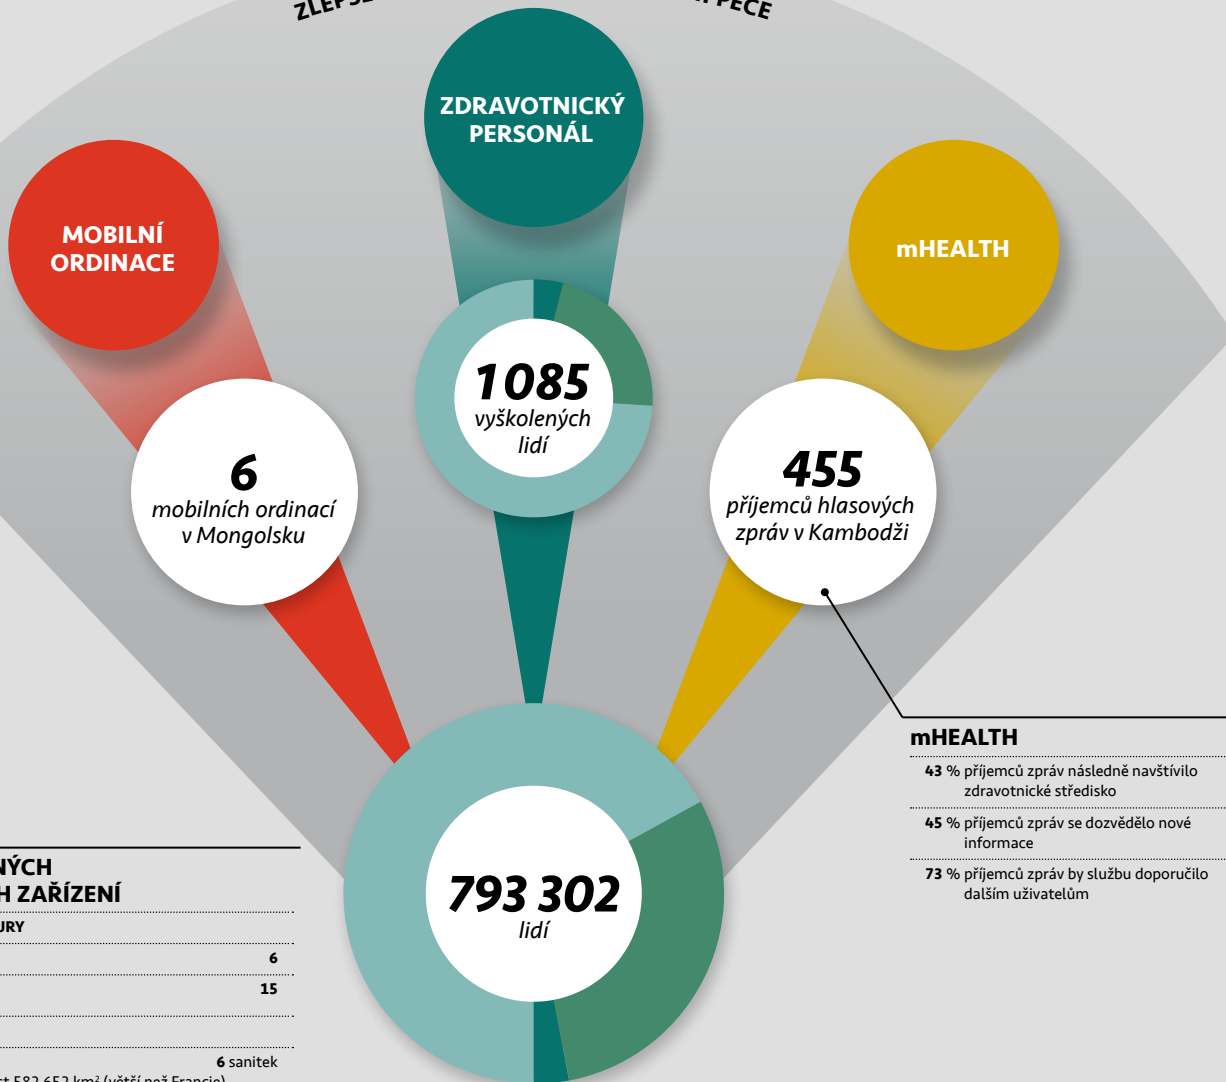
ZLEPŠ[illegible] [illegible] PÉČE

ZDRAVOTNICKÝ PERSONÁL

MOBILNÍ ORDINACE

mHEALTH

1085
vyškolených lidí

6
mobilních ordinací v Mongolsku

455
příjemců hlasových zpráv v Kambodži

mHEALTH

43 % příjemců zpráv následně navštívilo zdravotnické středisko

45 % příjemců zpráv se dozvědělo nové informace

73 % příjemců zpráv by službu doporučilo dalším uživatelům

793 302
lidí

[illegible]NÝCH
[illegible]H ZAŘÍZENÍ
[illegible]URY

6
15

6 sanitek
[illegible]t 582 652 km² (větší než Francie)